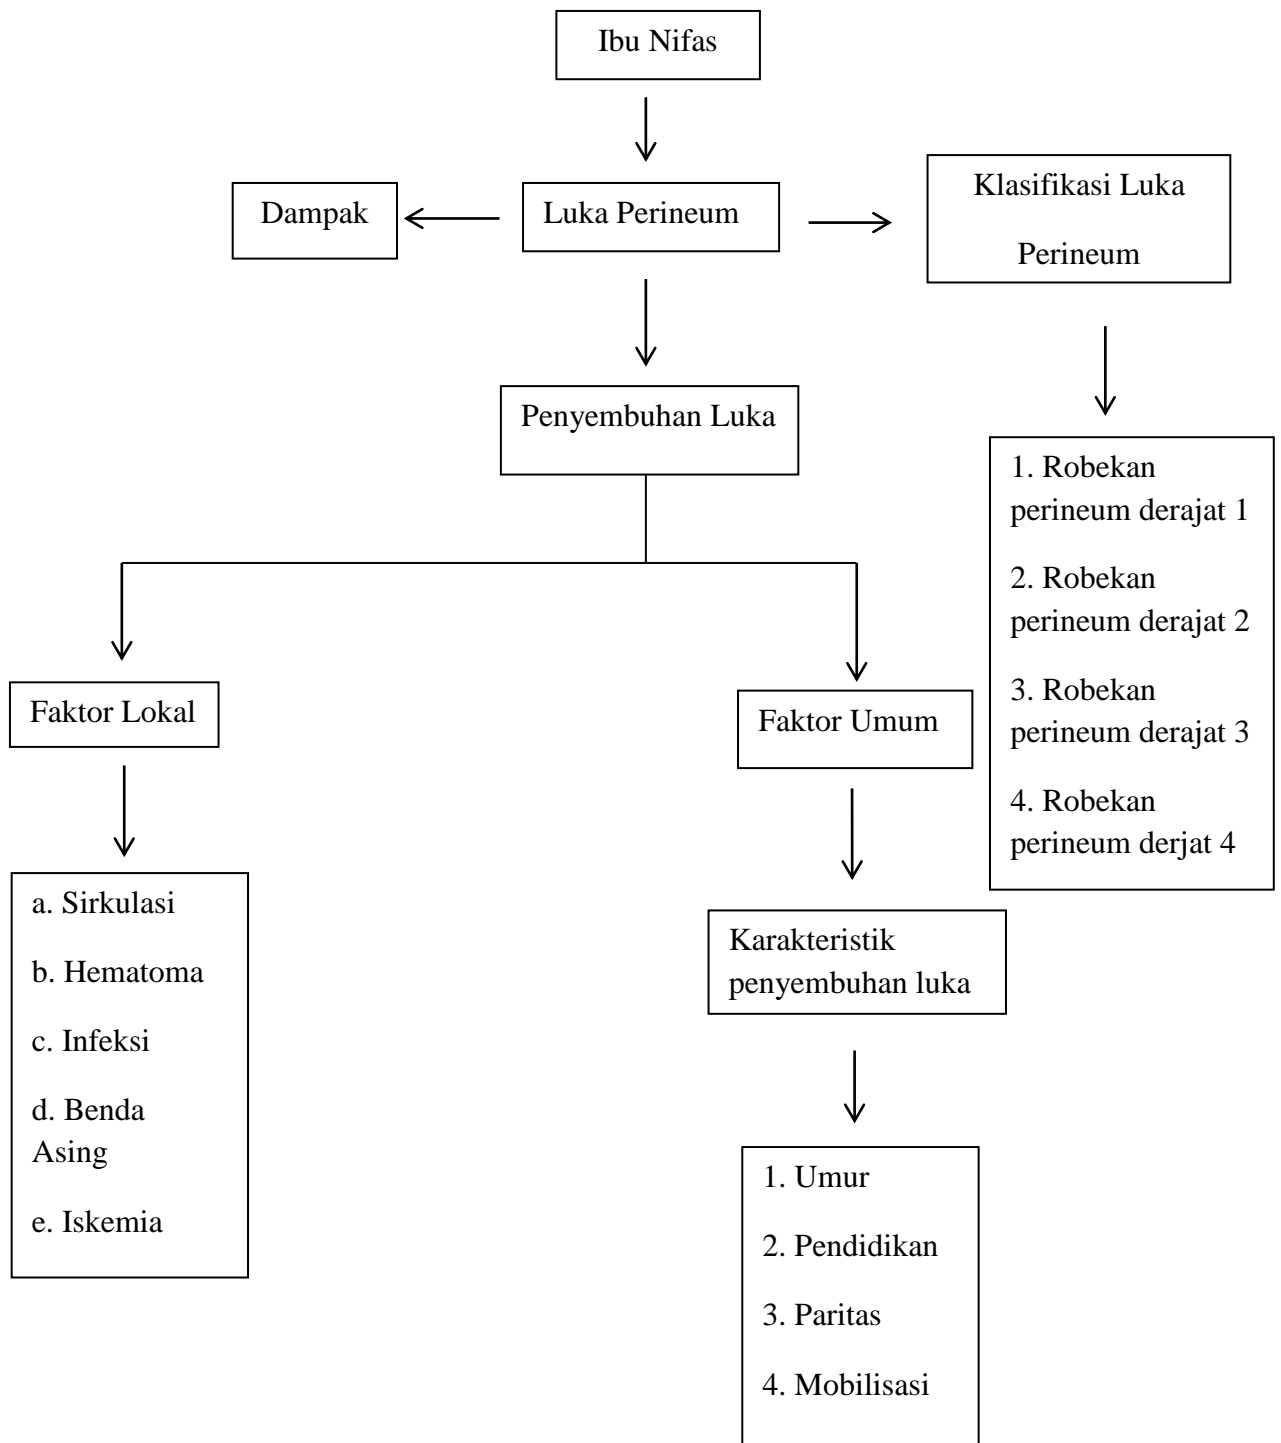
Ibu Nifas

Dampak

Luka Perineum

Klasifikasi Luka Perineum

Penyembuhan Luka

1. Robekan perineum derajat 1

2. Robekan perineum derajat 2

3. Robekan perineum derajat 3

4. Robekan perineum derjat 4

Faktor Lokal

Faktor Umum

a. Sirkulasi

b. Hematoma

c. Infeksi

d. Benda Asing

e. Iskemia

Karakteristik penyembuhan luka

1. Umur

2. Pendidikan

3. Paritas

4. Mobilisasi